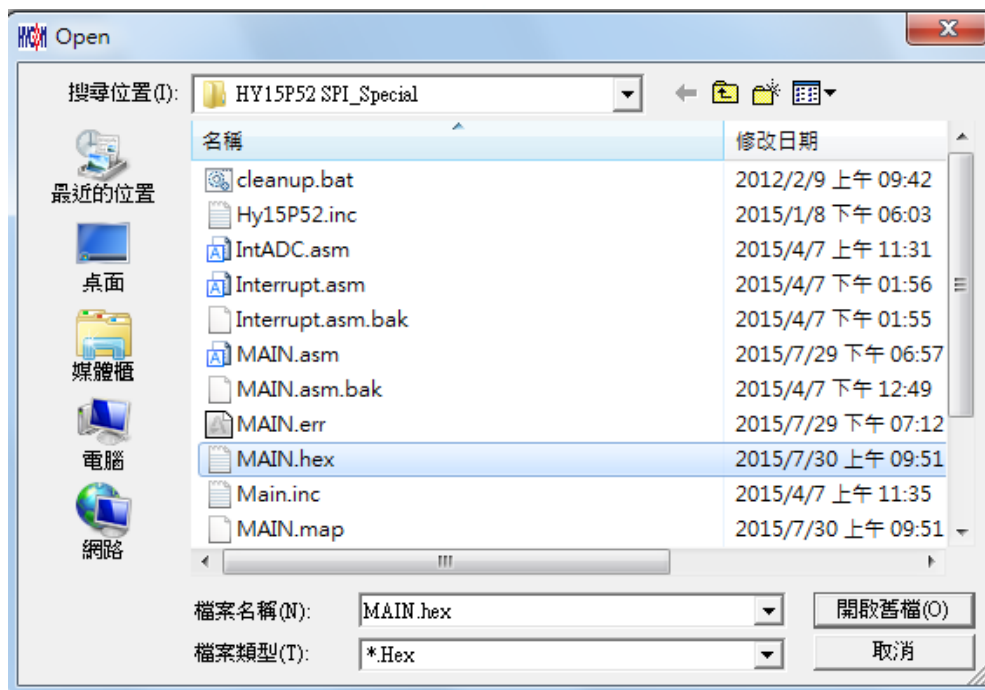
HYCON Open

搜尋位置(I): HY15P52 SPI_Special

最近的位置

桌面

媒體櫃

電腦

網路

| 名稱 | 修改日期 |
|---|---|
| cleanup.bat | 2012/2/9 上午 09:42 |
| Hy15P52.inc | 2015/1/8 下午 06:03 |
| IntADC.asm | 2015/4/7 上午 11:31 |
| Interrupt.asm | 2015/4/7 下午 01:56 |
| Interrupt.asm.bak | 2015/4/7 下午 01:55 |
| MAIN.asm | 2015/7/29 下午 06:57 |
| MAIN.asm.bak | 2015/4/7 下午 12:49 |
| MAIN.err | 2015/7/29 下午 07:12 |
| MAIN.hex | 2015/7/30 上午 09:51 |
| Main.inc | 2015/4/7 上午 11:35 |
| MAIN.map | 2015/7/30 上午 09:51 |

檔案名稱(N): MAIN.hex

檔案類型(T): *.Hex

開啟舊檔(O)

取消